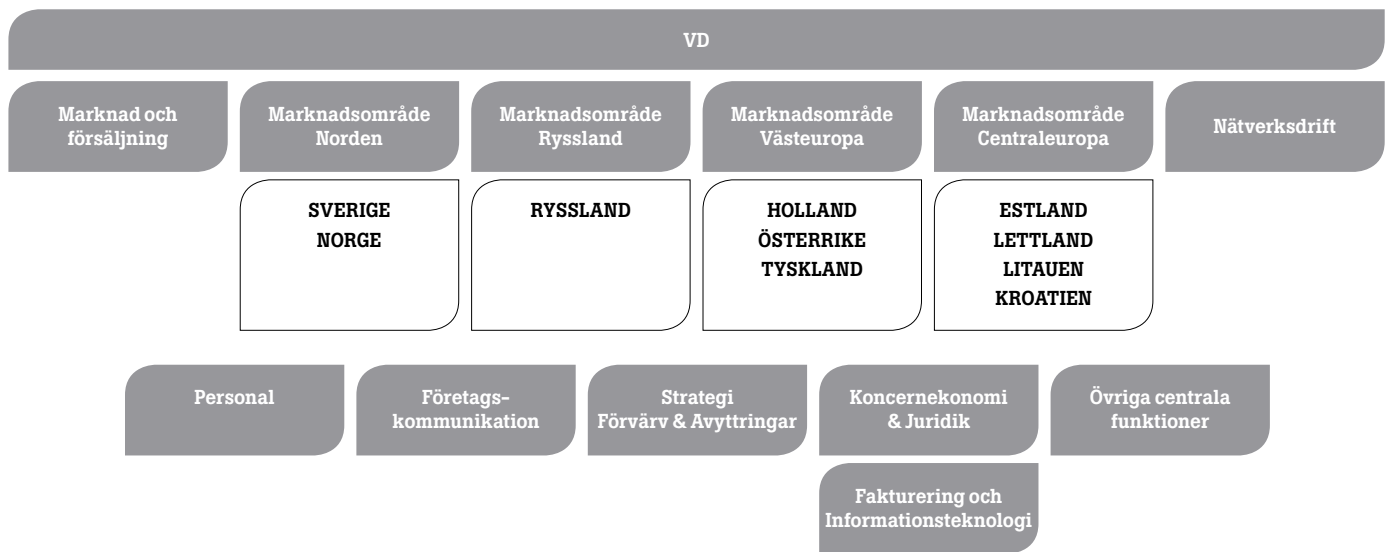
VD

Marknad och försäljning

Marknadsområde Norden

Marknadsområde Ryssland

Marknadsområde Västeuropa

Marknadsområde Centraleuropa

Nätverksdrift

SVERIGE
NORGE

RYSSLAND

HOLLAND
ÖSTERRIKE
TYSKLAND

ESTLAND
LETTLAND
LITAUEN
KROATIEN

Personal

Företagskommunikation

Strategi
Förvärv & Avyttringar

Koncernekonomi & Juridik

Övriga centrala funktioner

Fakturering och Informationsteknologi